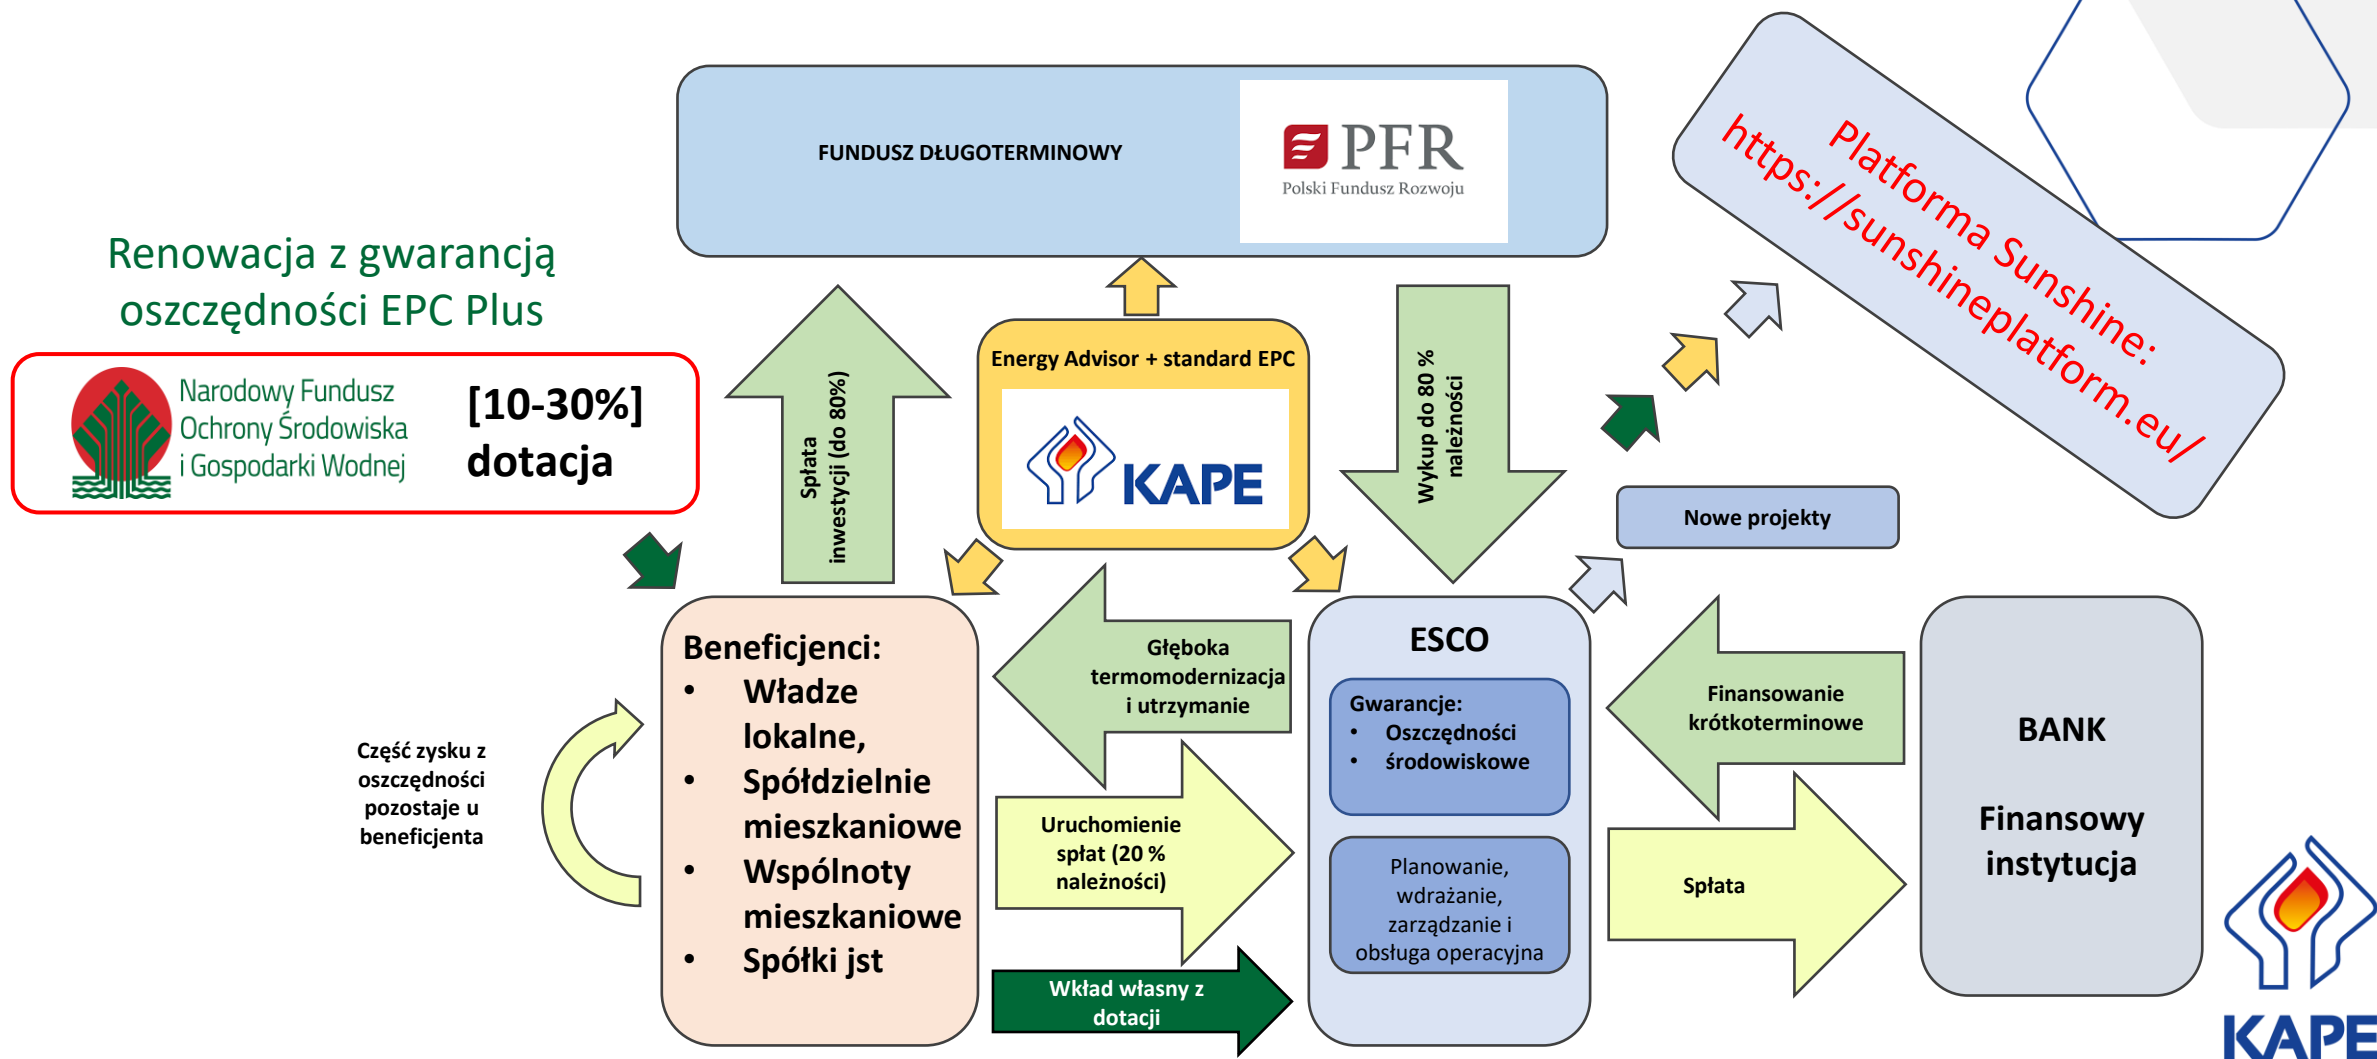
FUNDUSZ DŁUGOTERMINOWY

PFR
Polski Fundusz Rozwoju

Platforma Sunshine:
https://sunshineplatform.eu/

Renowacja z gwarancją oszczędności EPC Plus

Narodowy Fundusz Ochrony Środowiska i Gospodarki Wodnej

[10-30%] dotacja

Spłata inwestycji (do 80%)

Energy Advisor + standard EPC

KAPE

Wykup do 80 % należności

Nowe projekty

Beneficjenci:
• Władze lokalne,
• Spółdzielnie mieszkaniowe
• Wspólnoty mieszkaniowe
• Spółki jst

Głęboka termomodernizacja i utrzymanie

ESCO

Gwarancje:
• Oszczędności
• środowiskowe

Planowanie, wdrażanie, zarządzanie i obsługa operacyjna

Finansowanie krótkoterminowe

BANK

Finansowy instytucja

Część zysku z oszczędności pozostaje u beneficjenta

Uruchomienie spłat (20 % należności)

Spłata

Wkład własny z dotacji

KAPE